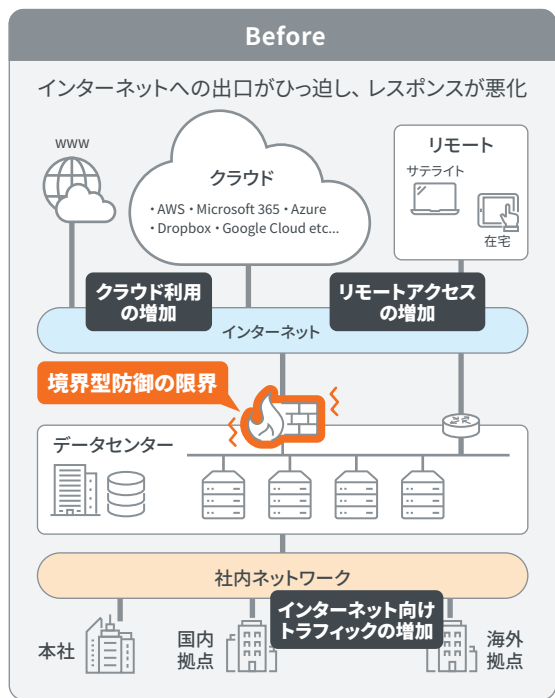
Before

インターネットへの出口がひっ迫し、レスポンスが悪化

www

クラウド
・AWS・Microsoft 365・Azure
・Dropbox・Google Cloud etc...

リモート
サテライト
在宅

クラウド利用の増加

リモートアクセスの増加

インターネット

境界型防御の限界

データセンター

社内ネットワーク

インターネット向けトラフィックの増加

本社

国内拠点

海外拠点